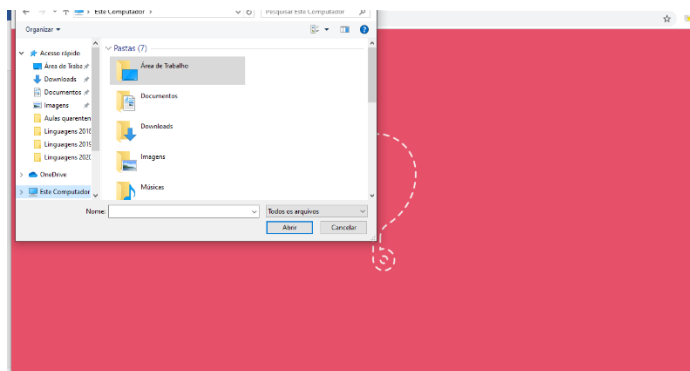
Este Computador ›
Pesquisar Este Computador
Organizar ▾
Acesso rápido
Área de Trabalho
Downloads
Documentos
Imagens
Aulas quarenten
Linguagens 2018
Linguagens 2019
Linguagens 2020
OneDrive
Este Computador
Pastas (7)
Área de Trabalho
Documentos
Downloads
Imagens
Músicas
Nome:
Todos os arquivos
Abrir
Cancelar